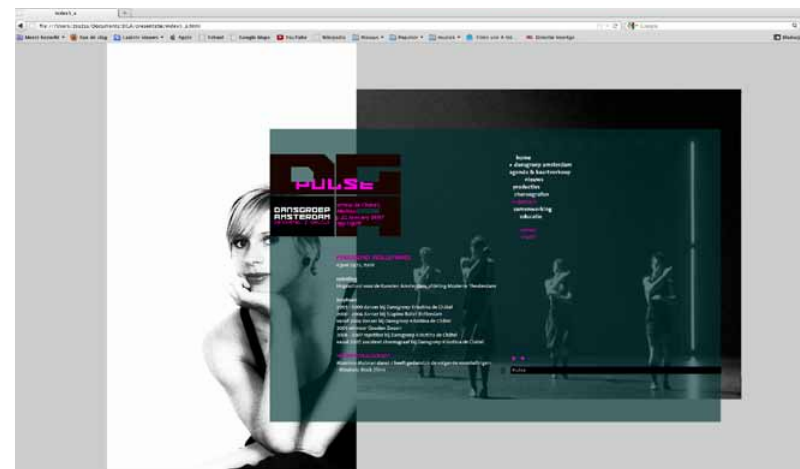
index1_a
file:///Users/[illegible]/Documents/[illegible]/presentatie/index1_a.html
Meest bezocht  Aan de slag  Laatste nieuws  Apple  Yahoo!  Google Maps  YouTube  Wikipedia  Nieuws  Populair  Nieuws  Video van A tot...  Zoeken Vooraf
Google

PULSE
DANSGROEP AMSTERDAM
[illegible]

home
• dansgroep amsterdam
agenda & kaartverkoop
vlaamse
producties
choreografen
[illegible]
samenwerking
educatie

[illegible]
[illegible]

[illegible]
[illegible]

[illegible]
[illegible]

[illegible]
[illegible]
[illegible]
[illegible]
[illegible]
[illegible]
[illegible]

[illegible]
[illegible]
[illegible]

Pulse